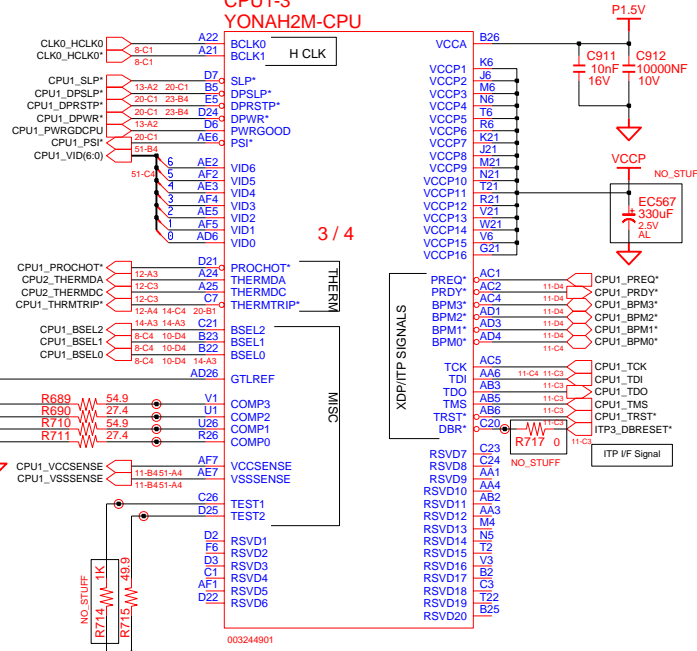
CPU1-3
YONAH2M-CPU

CLK0_HCLK0 8-C1 A22 BCLK0
CLK0_HCLK0* 8-C1 A21 BCLK1
H CLK

CPU1_SLP* 13-A2 20-C1 D7 SLP*
CPU1_DPSLP* 20-C1 23-B4 B5 DPSLP*
CPU1_DPRSTP* 20-C1 23-B4 E5 DPRSTP*
CPU1_DPWR* 13-A2 D24 DPWR*
CPU1_PWRGDCPU 20-C1 D6 PWRGOOD
CPU1_PSI* 51-B4 AE6 PSI*
CPU1_VID(6:0) 51-C4
6 AE2 VID6
5 AF2 VID5
4 AE3 VID4
3 AF4 VID3
2 AE5 VID2
1 AF5 VID1
0 AD6 VID0

3 / 4

CPU1_PROCHOT* 12-A3 D21 PROCHOT*
CPU2_THERMDA 12-C3 A24 THERMDA
CPU2_THERMDC 12-C3 A25 THERMDC
CPU1_THRMTRIP* 12-C3 12-A4 14-C4 20-B1 C7 THERMTRIP*
THERM

CPU1_BSEL2 14-A3 14-A3 C21 BSEL2
CPU1_BSEL1 8-C4 10-D4 B23 BSEL1
CPU1_BSEL0 8-C4 10-D4 B22 BSEL0
AD26 GTLREF
MISC
R689 54.9 V1 COMP3
R690 27.4 U1 COMP2
R710 54.9 U26 COMP1
R711 27.4 R26 COMP0
CPU1_VCCSENSE 11-B451-A4 AF7 VCCSENSE
CPU1_VSSSENSE 11-B451-A4 AE7 VSSSENSE
C26 TEST1
D25 TEST2
D2 RSVD1
F6 RSVD2
D3 RSVD3
C1 RSVD4
AF1 RSVD5
D22 RSVD6
NO_STUFF
R714 1K
R715 49.9
003244901

B26 VCCA
C911 10nF 16V
C912 10000NF 10V
P1.5V
K6 VCCP1
J6 VCCP2
M6 VCCP3
N6 VCCP4
T6 VCCP5
R6 VCCP6
K21 VCCP7
J21 VCCP8
M21 VCCP9
N21 VCCP10
T21 VCCP11
R21 VCCP12
V21 VCCP13
W21 VCCP14
V6 VCCP15
G21 VCCP16
VCCP
NO_STUF
EC567 330uF 2.5V AL

XDP/ITP SIGNALS
AC1 PREQ* 11-D4 CPU1_PREQ*
AC2 PRDY* 11-D4 CPU1_PRDY*
AC4 BPM3* 11-D4 CPU1_BPM3*
AD1 BPM2* 11-D4 CPU1_BPM2*
AD3 BPM1* 11-D4 CPU1_BPM1*
AD4 BPM0* 11-C4 CPU1_BPM0*
AC5 TCK CPU1_TCK
AA6 TDI 11-C4 11-C3 CPU1_TDI
AB3 TDO 11-C3 CPU1_TDO
AB5 TMS 11-C3 CPU1_TMS
AB6 TRST* 11-C3 CPU1_TRST*
C20 DBR* 11-C3 ITP3_DBRESET*
R717 0
NO_STUFF
11-C3
ITP I/F Signal
C23 RSVD7
C24 RSVD8
AA1 RSVD9
AA4 RSVD10
AB2 RSVD11
AA3 RSVD12
M4 RSVD13
N5 RSVD14
T2 RSVD15
V3 RSVD16
B2 RSVD17
C3 RSVD18
T22 RSVD19
B25 RSVD20